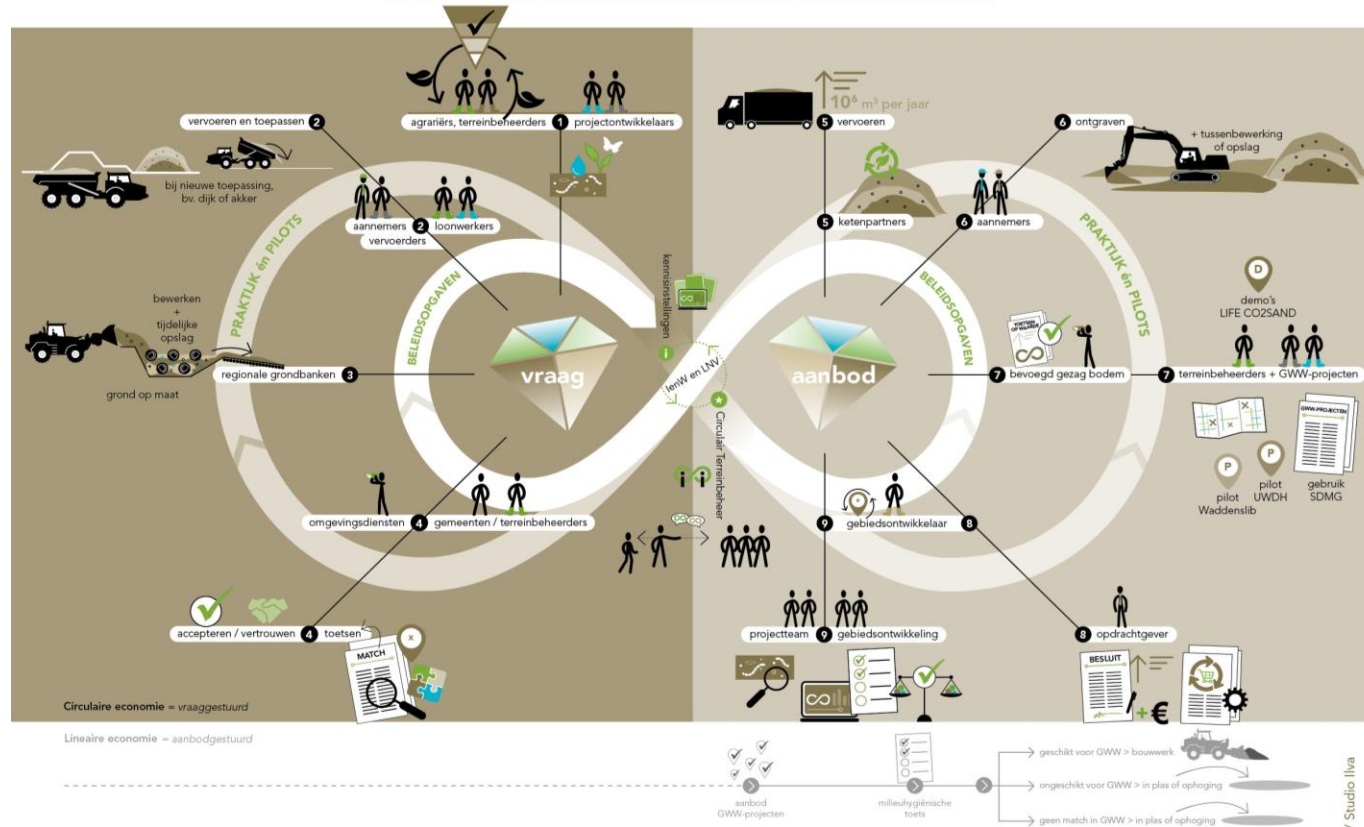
agrariërs, terreinbeheerders 1 projectontwikkelaars

vervoeren en toepassen 2

bij nieuwe toepassing, bv. dijk of akker

aannemers 2 loonwerkers
vervoerders

PRAKTIJK én PILOTS

BELEIDSOPGAVEN

bewerken + tijdelijke opslag

grond op maat

regionale grondbanken 3

vraag

kennisinstellingen

IenW en LNV

Circulair Terreinbeheer

omgevingsdiensten 4 gemeenten / terreinbeheerders

accepteren / vertrouwen 4 toetsen

MATCH

Circulaire economie = vraaggestuurd

$10^6$ m³ per jaar

5 vervoeren

5 ketenpartners

6 ontgraven

+ tussenbewerking of opslag

6 aannemers

PRAKTIJK én PILOTS

BELEIDSOPGAVEN

aanbod

D

demo's LIFE CO2SAND

7 bevoegd gezag bodem

7 terreinbeheerders + GWW-projecten

GWW-PROJECTEN

P P

pilot UWDH

pilot Waddenslib

gebruik SDMG

9 gebiedsontwikkelaar 8

projectteam 9 gebiedsontwikkeling

8 opdrachtgever

BESLUIT

+€

Lineaire economie = aanbodgestuurd

aanbod GWW-projecten

milieuhygiënische toets

geschikt voor GWW > bouwwerk

ongeschikt voor GWW > in plas of ophoging

geen match in GWW > in plas of ophoging

Studio Ilva